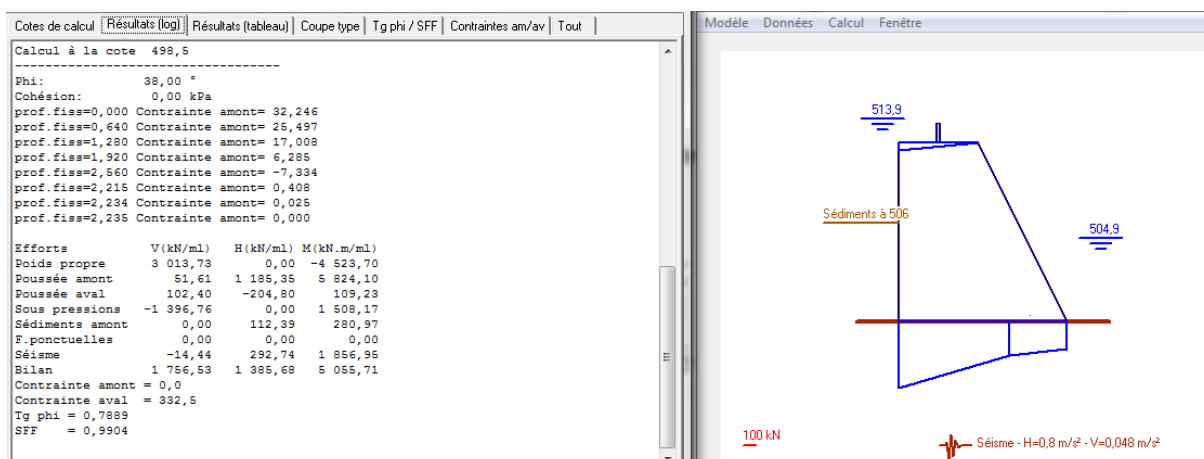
Cotes de calcul | Résultats (log) | Résultats (tableau) | Coupe type | Tg phi / SFF | Contraintes am/av | Tout

Calcul à la cote 498,5
-----------------------------------
Phi: 38,00 °
Cohésion: 0,00 kPa
prof.fiss=0,000 Contrainte amont= 32,246
prof.fiss=0,640 Contrainte amont= 25,497
prof.fiss=1,280 Contrainte amont= 17,008
prof.fiss=1,920 Contrainte amont= 6,285
prof.fiss=2,560 Contrainte amont= -7,334
prof.fiss=2,215 Contrainte amont= 0,408
prof.fiss=2,234 Contrainte amont= 0,025
prof.fiss=2,235 Contrainte amont= 0,000

| Efforts | V(kN/ml) | H(kN/ml) | M(kN.m/ml) |
|---|---|---|---|
| Poids propre | 3 013,73 | 0,00 | -4 523,70 |
| Poussée amont | 51,61 | 1 185,35 | 5 824,10 |
| Poussée aval | 102,40 | -204,80 | 109,23 |
| Sous pressions | -1 396,76 | 0,00 | 1 508,17 |
| Sédiments amont | 0,00 | 112,39 | 280,97 |
| F.ponctuelles | 0,00 | 0,00 | 0,00 |
| Séisme | -14,44 | 292,74 | 1 856,95 |
| Bilan | 1 756,53 | 1 385,68 | 5 055,71 |

Contrainte amont = 0,0
Contrainte aval = 332,5
Tg phi = 0,7889
SFF = 0,9904

Modèle Données Calcul Fenêtre

513,9
Sédiments à 506
504,9
100 kN
Séisme - H=0,8 m/s² - V=0,048 m/s²